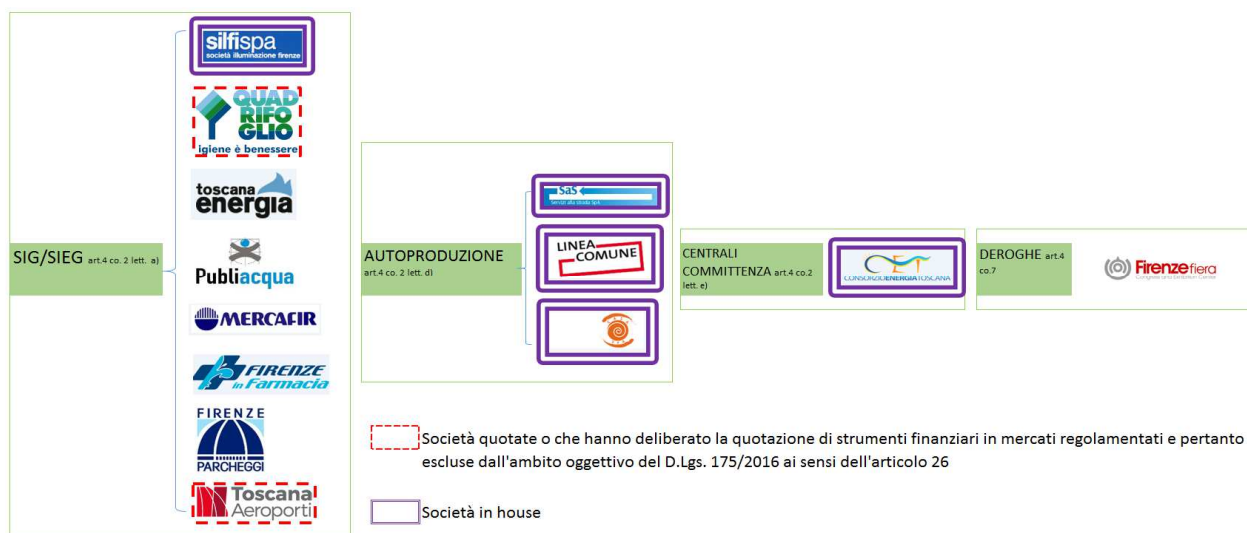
SIG/SIEG art.4 co. 2 lett. a)

silfispa
società illuminazione firenze

QUAD RIFO GLIO
igiene è benessere

toscana energia

Publiacqua

MERCAFIR

FIRENZE in Farmacia

FIRENZE PARCHEGGI

Toscana Aeroporti

AUTOPRODUZIONE art.4 co. 2 lett. d)

SaS
Servizi alla strada SpA

LINEA COMUNE

CENTRALI COMMITTENZA art.4 co.2 lett. e)

CET
CONSORZIO ENERGIA TOSCANA

DEROGHE art.4 co.7

Firenze fiera

Società quotate o che hanno deliberato la quotazione di strumenti finanziari in mercati regolamentati e pertanto escluse dall'ambito oggettivo del D.Lgs. 175/2016 ai sensi dell'articolo 26

Società in house